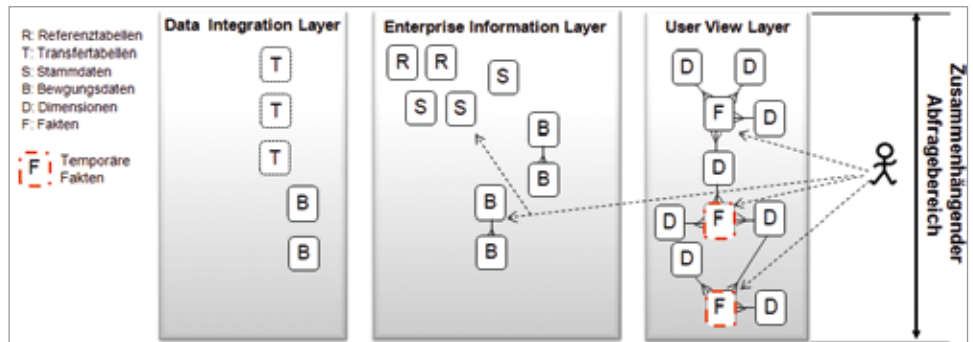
R: Referenztabellen
T: Transfertabellen
S: Stammdaten
B: Bewgungsdaten
D: Dimensionen
F: Fakten

F Temporäre Fakten

Data Integration Layer

T
T
T
B
B

Enterprise Information Layer

R R
S
S S
B
B
B
B

User View Layer

D D
F D
D
D F D
D
F D

Zusammenhängender Abfragebereich